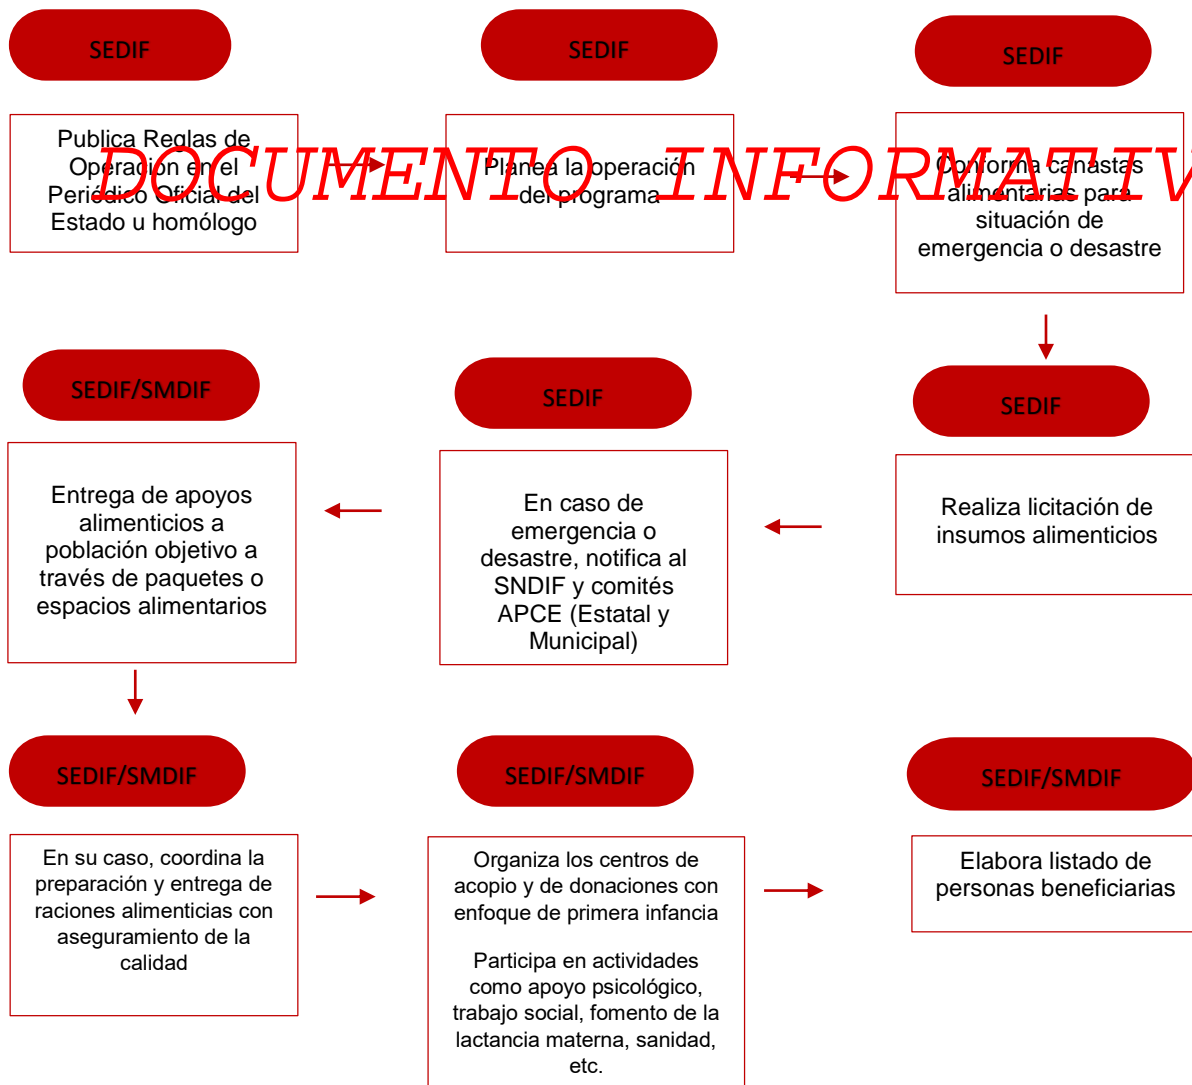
SEDIF

Publica Reglas de Operación en el Periódico Oficial del Estado u homólogo

SEDIF

Planea la operación del programa

SEDIF

Conforma canastas alimentarias para situación de emergencia o desastre

DOCUMENTO INFORMATIV

SEDIF

Realiza licitación de insumos alimenticios

SEDIF

En caso de emergencia o desastre, notifica al SNDIF y comités APCE (Estatal y Municipal)

SEDIF/SMDIF

Entrega de apoyos alimenticios a población objetivo a través de paquetes o espacios alimentarios

SEDIF/SMDIF

En su caso, coordina la preparación y entrega de raciones alimenticias con aseguramiento de la calidad

SEDIF/SMDIF

Organiza los centros de acopio y de donaciones con enfoque de primera infancia

Participa en actividades como apoyo psicológico, trabajo social, fomento de la lactancia materna, sanidad, etc.

SEDIF/SMDIF

Elabora listado de personas beneficiarias